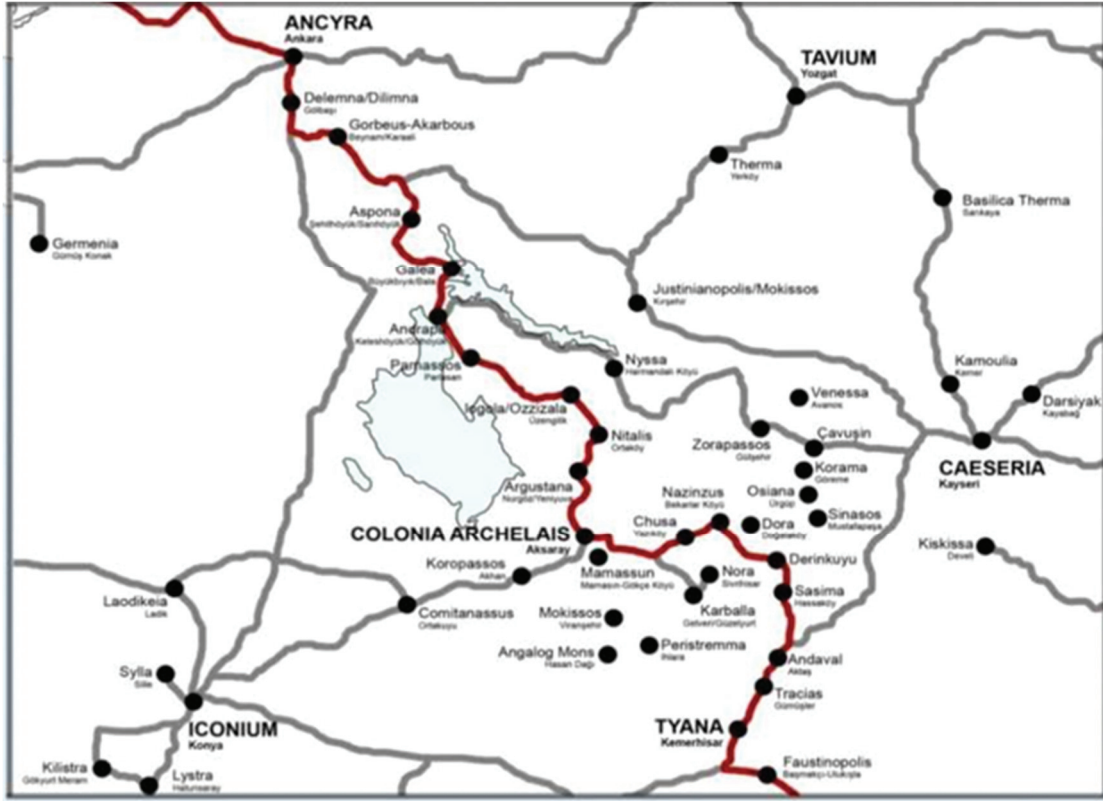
ANCYRA
Ankara
Delemna/Dilimna
Gölbaşı
Gorbeus-Akarbous
Beynam/Karaali
TAVIUM
Yozgat
Therma
Yerköy
Basilica Therma
Sarıkaya
Aspona
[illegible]
Germenia
Gümüş Konak
Galea
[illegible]
Justinianopolis/Mokissos
Kırşehir
Andrapa
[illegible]
Parnassos
Parlasan
Nyssa
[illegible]
Kamoulia
Kemer
Venessa
Avanos
Darsiyak
Kayabağ
Iogola/Ozzizala
Özengilik
Nitalis
Ortaköy
Zorapassos
Gülşehir
Çavuşin
CAESERIA
Kayseri
Korama
Göreme
Argustana
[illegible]
Nazinzus
Bekarlar Köyü
Osiana
Ürgüp
Sinasos
Mustafapaşa
COLONIA ARCHELAIS
Aksaray
Chusa
Yazıköy
Dora
Doğanköy
Kiskissa
Develi
Koropassos
Akhan
Mamassun
Mamasın-Gökçe Köyü
Nora
Sivrihisar
Derinkuyu
Laodikeia
Ladik
Comitanassus
Ortakuyu
Karballa
Gelveri/Güzelyurt
Sasima
Hasaköy
Mokissos
Viranşehir
Peristremma
Ihlara
Angalog Mons
Hasan Dağı
Andaval
Aktaş
Sylla
Sille
Tracias
Gümüşler
ICONIUM
Konya
TYANA
Kemerhisar
Kilistra
Gökyurt Meram
Lystra
Hatunsaray
Faustinopolis
Başmakçı-Ulukışla